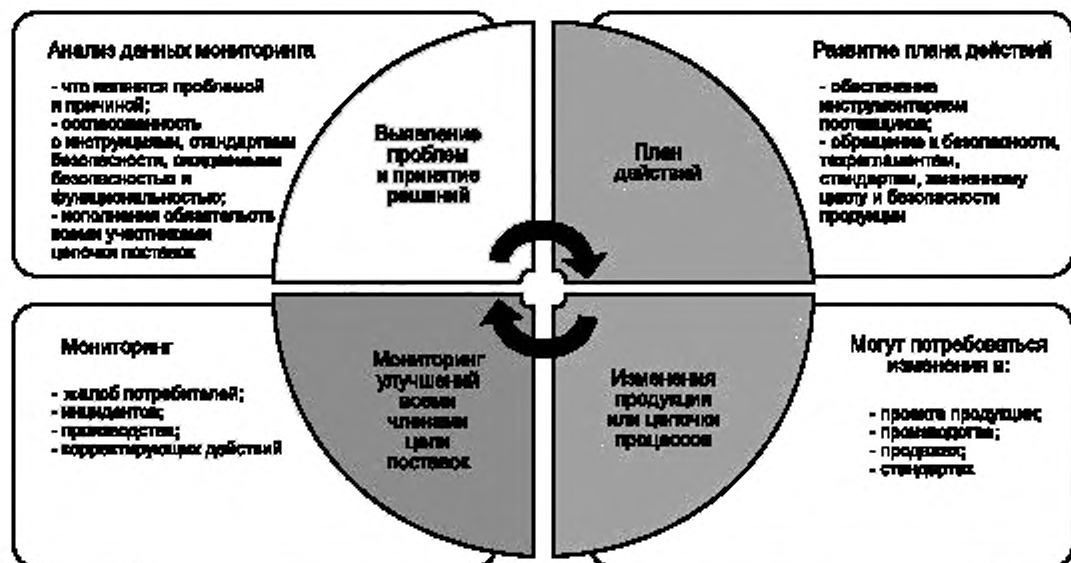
Анализ данных мониторинга

- что является проблемой и причиной;
- согласованность с инструкциями, стандартами безопасности, ожидаемыми безопасностью и функциональностью;
- исполнения обязательств всеми участниками цепочки поставок

Выявление проблем и принятие решений

План действий

Развитие плана действий

- обеспечение инструментарием поставщиков;
- обращение к безопасности, техрегламентам, стандартам, жизненному циклу и безопасности продукции

Мониторинг

- жалоб потребителей;
- инцидентов;
- производства;
- корректирующих действий

Мониторинг улучшений всеми членами цепи поставок

Изменения продукции или цепочки процессов

Могут потребоваться изменения в:

- проекте продукции;
- производстве;
- продажах;
- стандартах